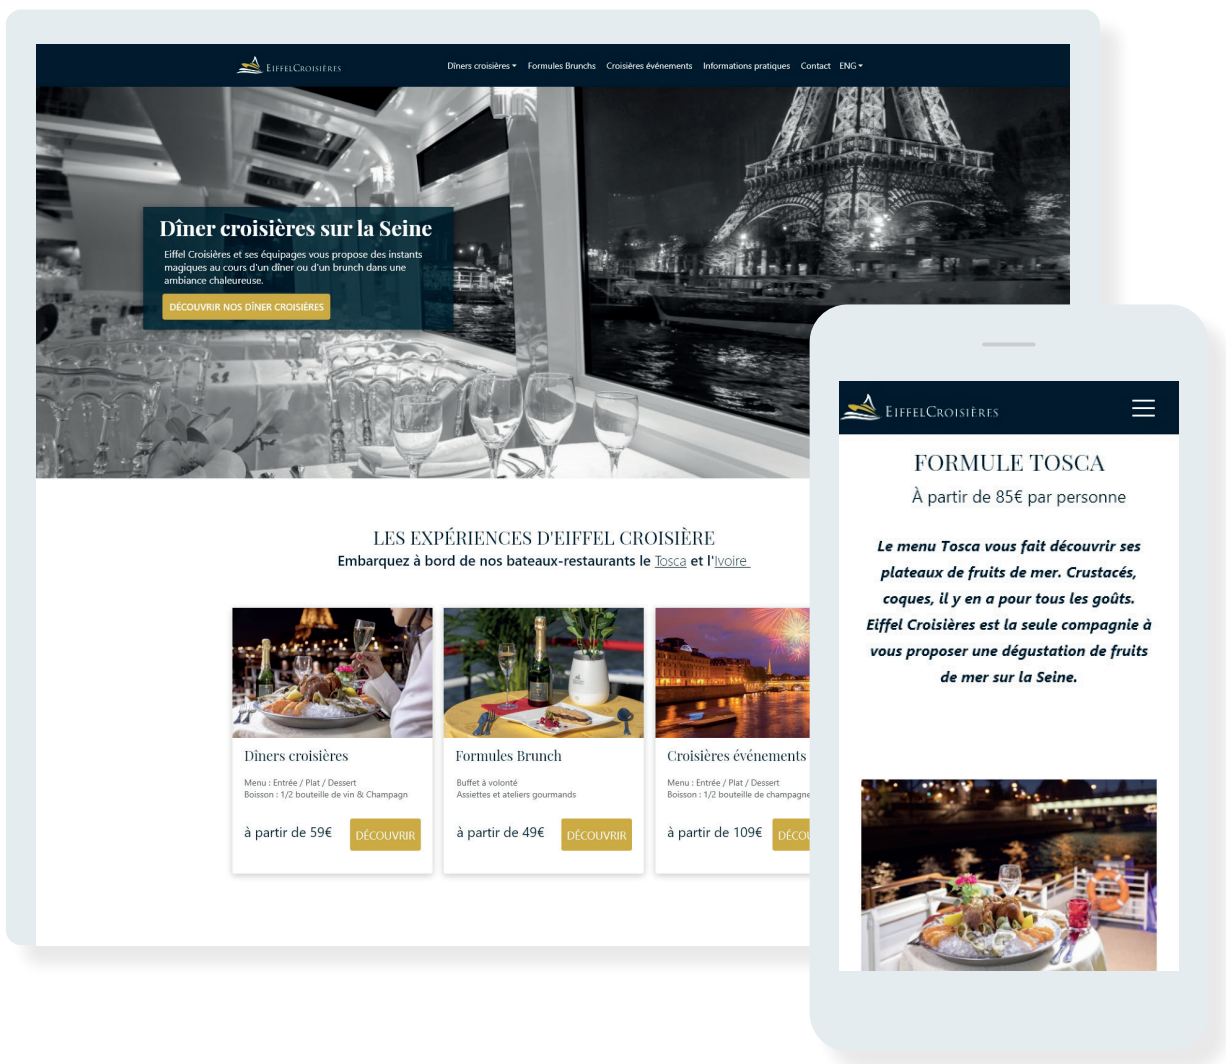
EiffelCroisières

Dîners croisières ▾ Formules Brunchs Croisières événements Informations pratiques Contact ENG ▾

Dîner croisières sur la Seine

Eiffel Croisières et ses équipages vous propose des instants magiques au cours d'un dîner ou d'un brunch dans une ambiance chaleureuse.

DÉCOUVRIR NOS DÎNER CROISIÈRES

LES EXPÉRIENCES D'EIFFEL CROISIÈRE

Embarquez à bord de nos bateaux-restaurants le Tosca et l'Ivoire

Dîners croisières

Menu : Entrée / Plat / Dessert
Boisson : 1/2 bouteille de vin & Champagn

à partir de 59€ DÉCOUVRIR

Formules Brunch

Buffet à volonté
Assiettes et ateliers gourmands

à partir de 49€ DÉCOUVRIR

Croisières événements

Menu : Entrée / Plat / Dessert
Boisson : 1/2 bouteille de champagne

à partir de 109€ DÉCOU

EiffelCroisières

FORMULE TOSCA

À partir de 85€ par personne

Le menu Tosca vous fait découvrir ses plateaux de fruits de mer. Crustacés, coques, il y en a pour tous les goûts. Eiffel Croisières est la seule compagnie à vous proposer une dégustation de fruits de mer sur la Seine.